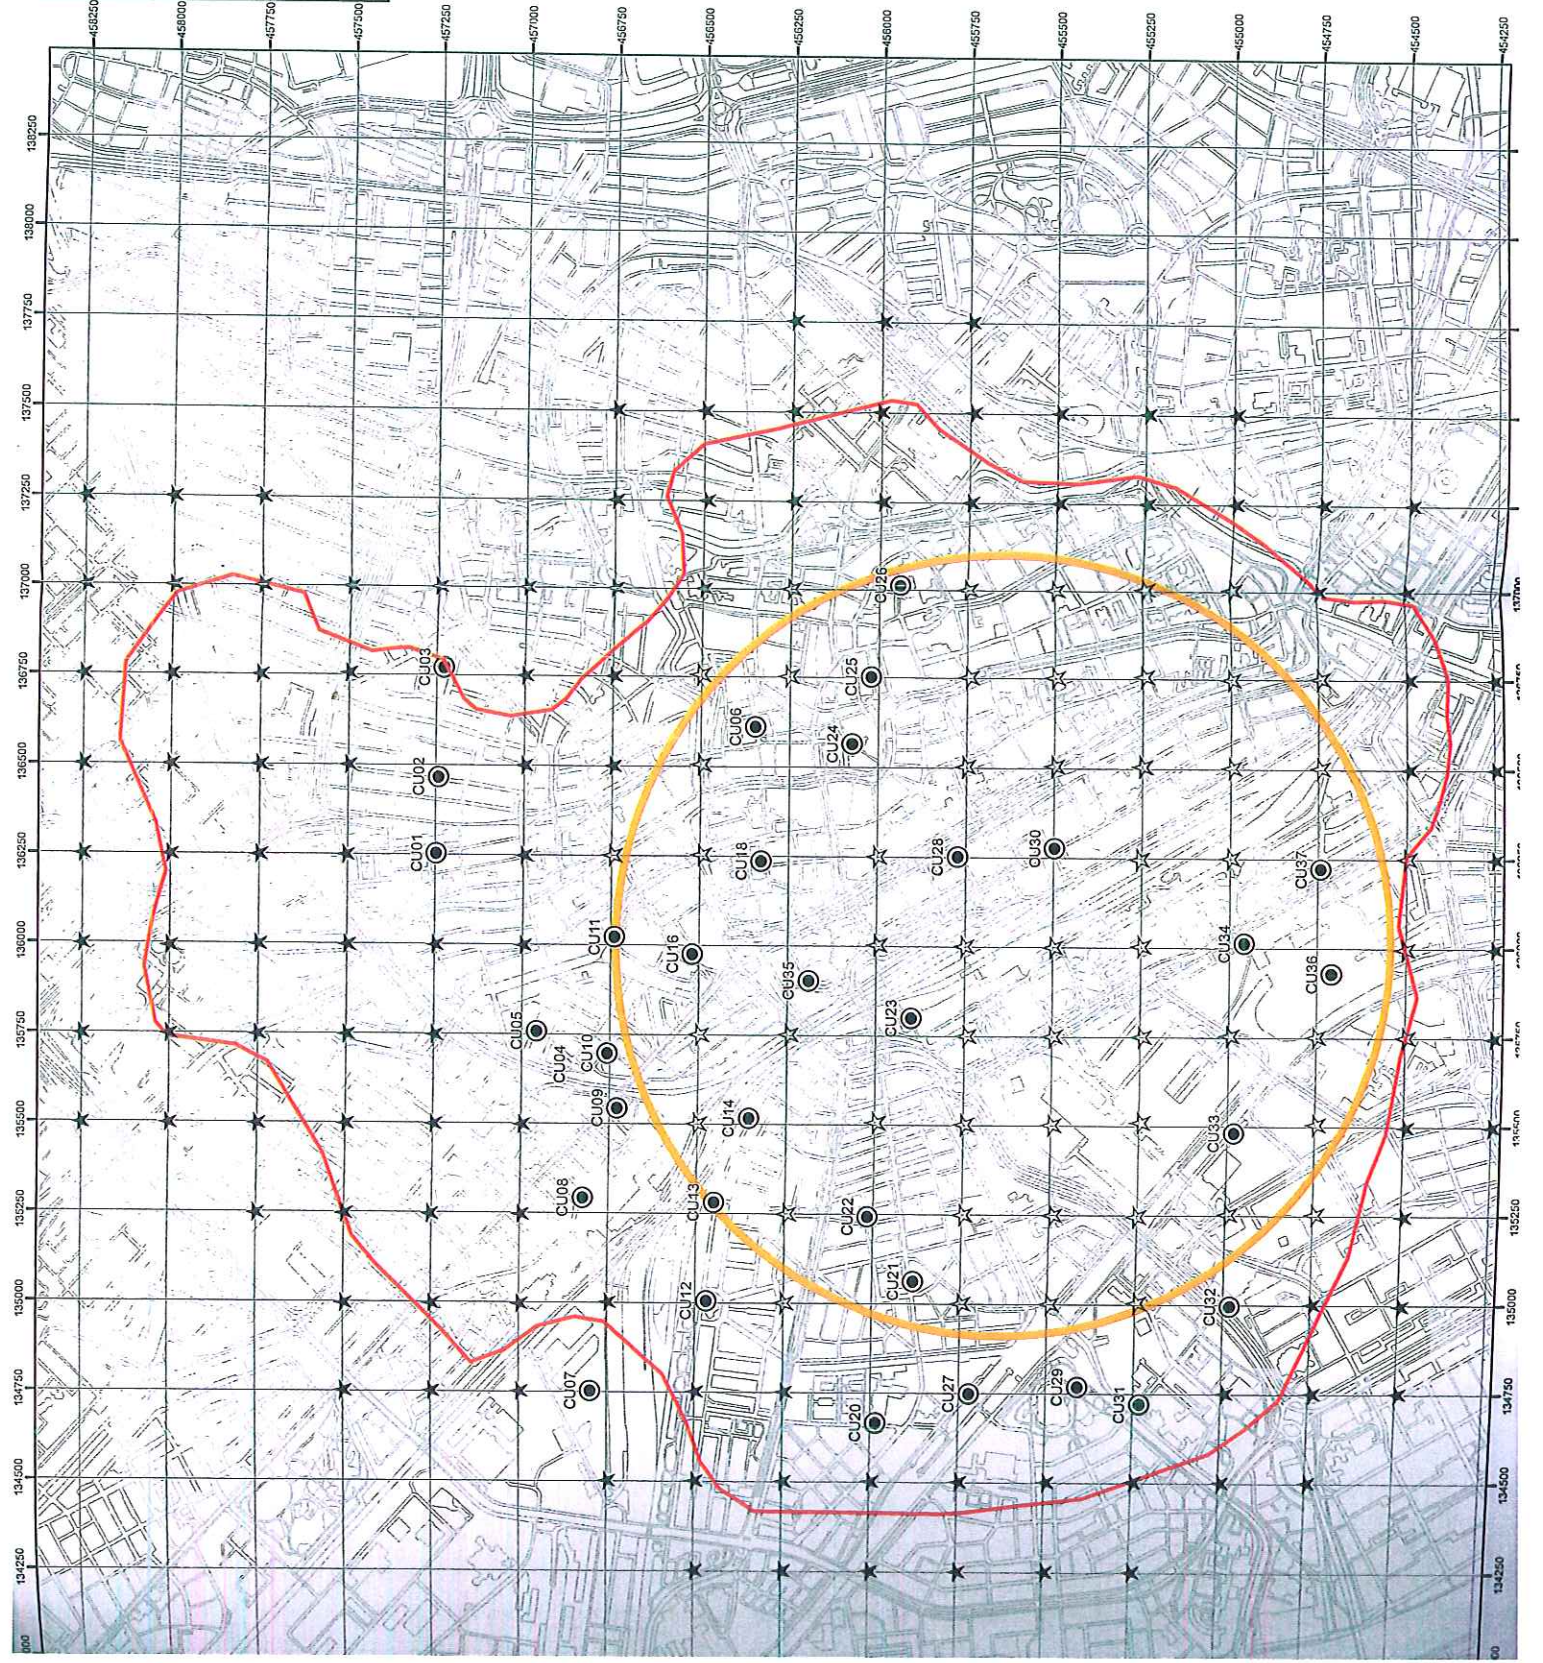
458250
458000
457750
457500
457250
457000
456750
456500
456250
456000
455750
455500
455250
455000
454750
454500
454250

138250
138000
137750
137500
137250
137000
136750
136500
136250
136000
135750
135500
135250
135000
134750
134500
134250

137000
135500
135250
135000
134750
134500
134250

CU26
CU03
CU25
CU06
CU24
CU02
CU01
CU18
CU28
CU30
CU37
CU11
CU16
CU35
CU34
CU36
CU05
CU23
CU04
CU10
CU09
CU14
CU33
CU08
CU13
CU22
CU21
CU12
CU32
CU07
CU29
CU27
CU31
CU20